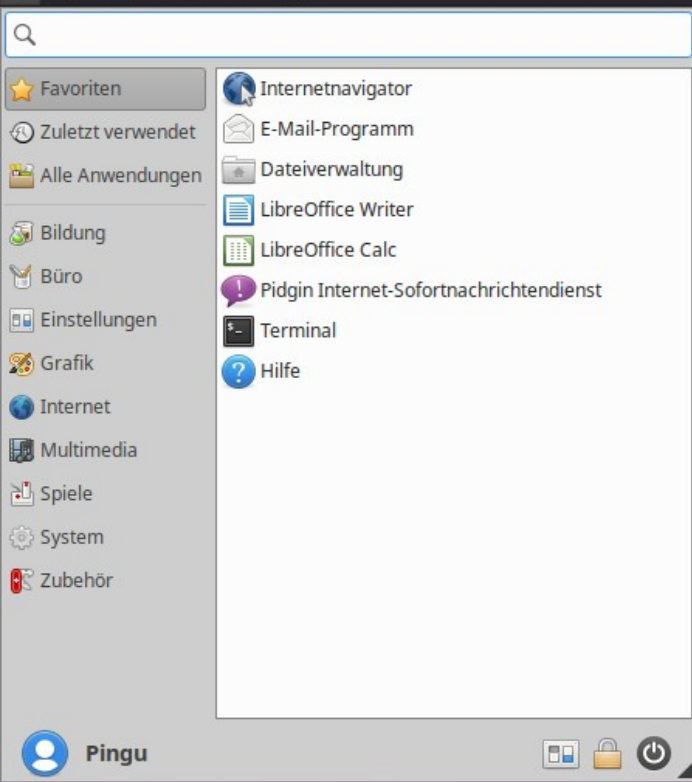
Favoriten
Zuletzt verwendet
Alle Anwendungen
Bildung
Büro
Einstellungen
Grafik
Internet
Multimedia
Spiele
System
Zubehör

Internetnavigator
E-Mail-Programm
Dateiverwaltung
LibreOffice Writer
LibreOffice Calc
Pidgin Internet-Sofortnachrichtendienst
Terminal
Hilfe

Pingu